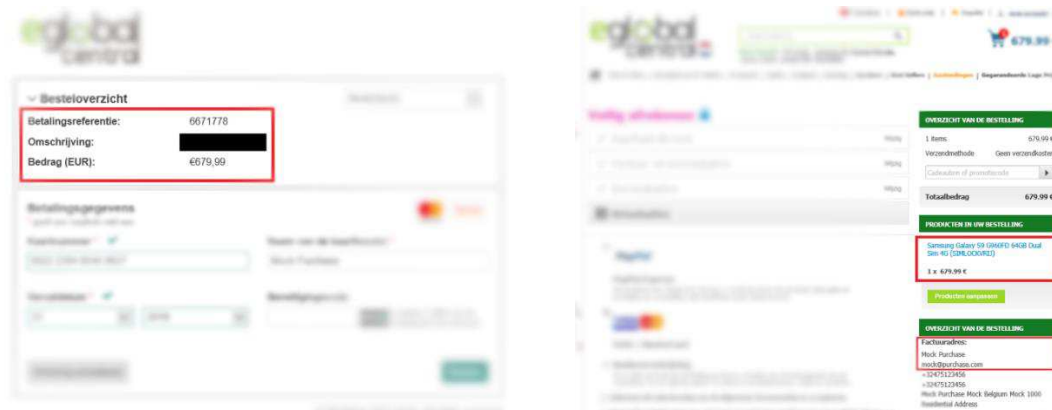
eglobal central

Besteloverzicht

Betalingsreferentie: 6671778

Omschrijving:

Bedrag (EUR): €679,99

Betalingsgegevens

eglobal central

679.99

Veilig afrekenen

OVERZICHT VAN DE BESTELLING

1 items 679.99 €

Verzendmethode Geen verzendkosten

Cadeaubon of promotiecode

Totaalbedrag 679.99 €

PRODUCTEN IN UW BESTELLING

Samsung Galaxy S9 G960FD 64GB Dual Sim 4G (SIMLOCKVRIJ)

1 x 679.99 €

Producten aanpassen

OVERZICHT VAN DE BESTELLING

Factuuradres:

Mock Purchase

mock@purchase.com

+32475123456

+32475123456

Mock Purchase Mock Belgium Mock 1000

Residential Address